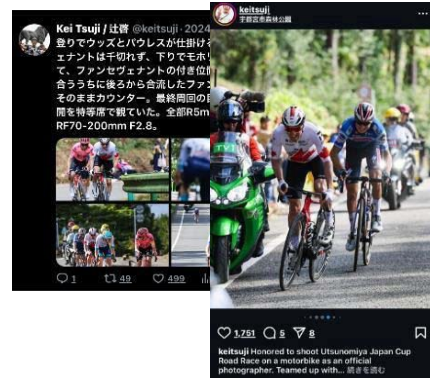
Kei Tsuji / 辻啓 @keitsuji · 2024

登りでウッズとバウレスが仕掛け
ェナントは千切れず、下りでモトリ
て、ファンセヴェナントの付き位
合ううちに後ろから合流したファ
そのままカウンター。最終周回の
間を特等席で観ていた。全部R5m
RF70-200mm F2.8。

1 49 499

keitsuji
宇都宮森林公園

1,751 5 8

keitsuji Honored to shoot Utsunomiya Japan Cup Road Race on a motorbike as an official photographer. Teamed up with... 続きを読む